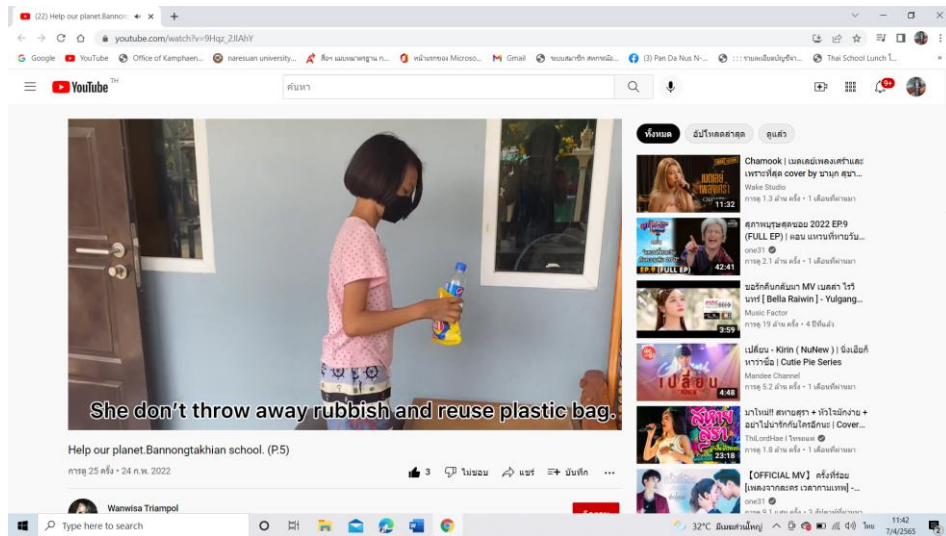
(22) Help our planet.Bannon ×

youtube.com/watch?v=9Hqz_2JIAhY

Google YouTube Office of Kamphaen... naresuan university... ห้อง แผนผมาตรฐาน ห... หน้าแรกของ Microso... Gmail ระบบสมาชิก สพรพมัธ... (3) Pan Da Nus N-... ::: ระบบเลื่อนบัญชีฯ... Thai School Lunch โ...

YouTube TH

ค้นหา

9+

ทั้งหมด อัปโหลดล่าสุด ดูแล้ว

Chamook | เบลเลยเพลงเศร้าและเพราะที่สุด cover by ชามุก ชุมา...
Wake Studio
การดู 1.3 ล้าน ครั้ง • 1 เดือนที่ผ่านมา
11:32

สุภาพบุรุษสุดซอย 2022 EP9 (FULL EP) | ตอน แหวนที่หายวับ...
one31
การดู 2.1 ล้าน ครั้ง • 1 เดือนที่ผ่านมา
EP.9 FULL EP
42:41

ขอรักคืนกลับมา MV เบลล่า ไรวินทร์ [ Bella Raiwin ] - Yulgang...
Music Factor
การดู 19 ล้าน ครั้ง • 4 ปีที่แล้ว
3:59

เปลี่ยน - Kirin ( NuNew ) | นิ่งเฮียก็หาว่าซื่อ | Cutie Pie Series
Mandee Channel
การดู 5.2 ล้าน ครั้ง • 1 เดือนที่ผ่านมา
เปลี่ยน
4:48

มาใหม่!! สาวสุรา + หัวใจมักง่าย + อย่าไปนำทักกันใครอีกนะ | Cover...
ThiLordHae | ไทรอนล
การดู 1.8 ล้าน ครั้ง • 1 เดือนที่ผ่านมา
สาวสุรา
23:18

【OFFICIAL MV】 ครั้งที่ร้อย [เพลงจากละคร เวลากามเทพ] -...
one31
การดู 9.1 แสน ครั้ง • 3 สัปดาห์ที่ผ่านมา

She don't throw away rubbish and reuse plastic bag.

Help our planet.Bannongtakhian school. (P.5)

การดู 25 ครั้ง • 24 ก.พ. 2022

3 ไม่ชอบ แชร์ บันทึก ...

Wanwisa Triampol

Type here to search

32°C มีแดดส่วนใหญ่ ไทย 11:42 7/4/2565